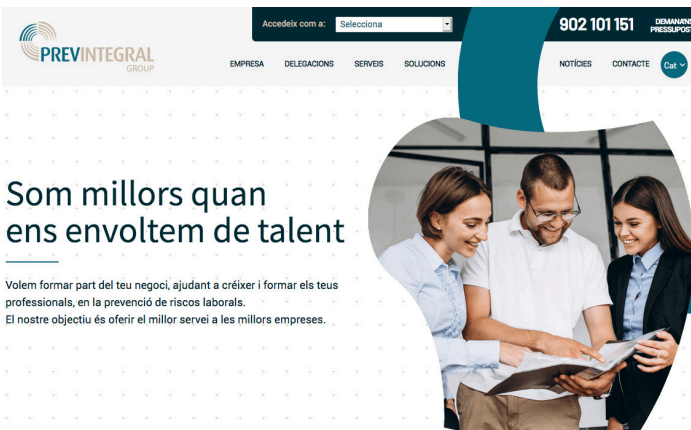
PREVINTEGRAL GROUP

Accedeix com a: Selecciona

902 101 151

DEMANA'NS PRESSUPOST

EMPRESA DELEGACIONS SERVEIS SOLUCIONS NOTÍCIES CONTACTE Cat

Som millors quan ens envoltem de talent

Volem formar part del teu negoci, ajudant a créixer i formar els teus professionals, en la prevenció de riscos laborals.
El nostre objectiu és oferir el millor servei a les millors empreses.